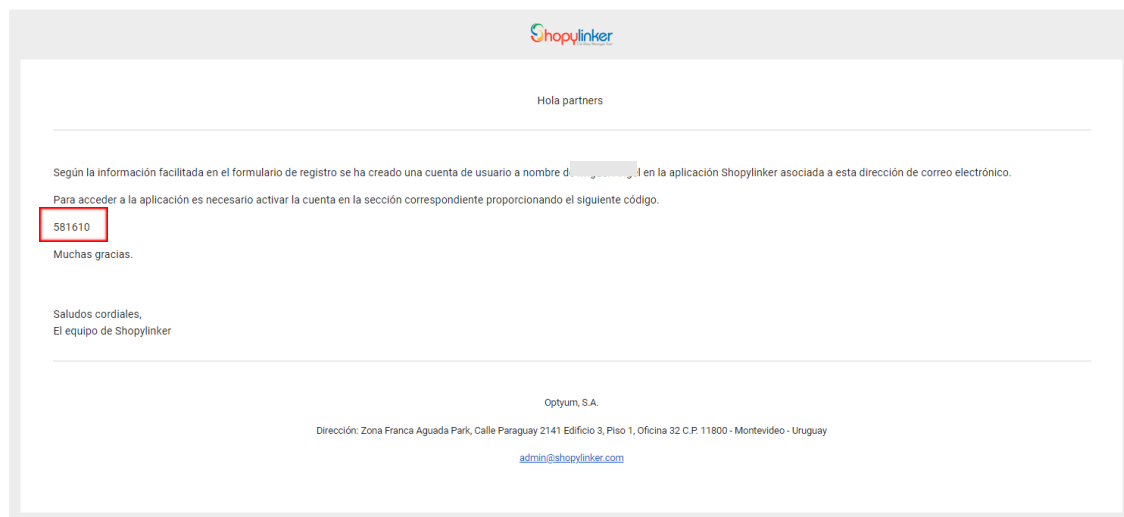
Shopylinker

Hola partners

Según la información facilitada en el formulario de registro se ha creado una cuenta de usuario a nombre d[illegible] en la aplicación Shopylinker asociada a esta dirección de correo electrónico.

Para acceder a la aplicación es necesario activar la cuenta en la sección correspondiente proporcionando el siguiente código.

581610

Muchas gracias.

Saludos cordiales,
El equipo de Shopylinker

Optyum, S.A.

Dirección: Zona Franca Aguada Park, Calle Paraguay 2141 Edificio 3, Piso 1, Oficina 32 C.P. 11800 - Montevideo - Uruguay

admin@shopylinker.com